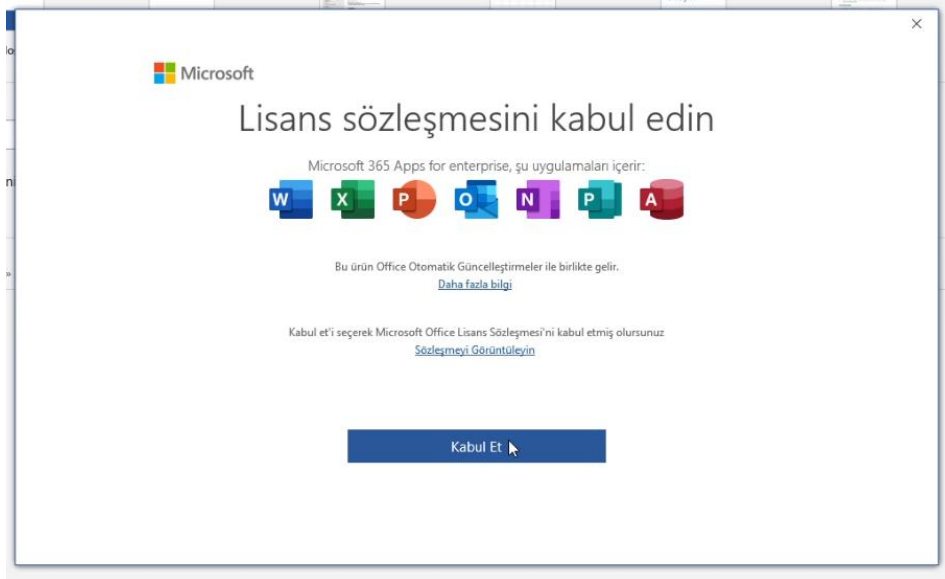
×

Microsoft

Lisans sözleşmesini kabul edin

Microsoft 365 Apps for enterprise, şu uygulamaları içerir:

W X P O N P A

Bu ürün Office Otomatik Güncelleştirmeler ile birlikte gelir.
Daha fazla bilgi

Kabul et'i seçerek Microsoft Office Lisans Sözleşmesi'ni kabul etmiş olursunuz
Sözleşmeyi Görüntüleyin

Kabul Et